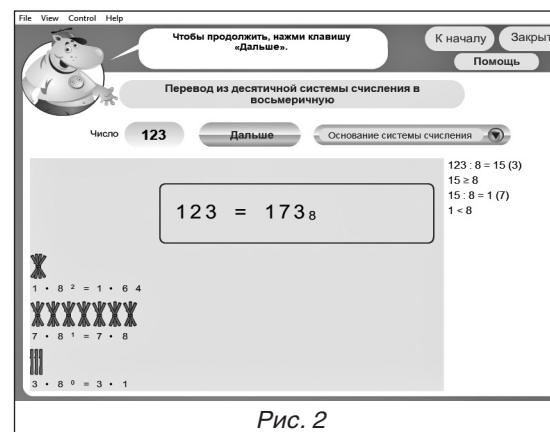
File View Control Help

Чтобы продолжить, нажми клавишу «Дальше».

К началу

Закрыт

Помощь

Перевод из десятичной системы счисления в восьмеричную

Число 123

Дальше

Основание системы счисления

$123 = 173_8$

123 : 8 = 15 (3)
15 ≥ 8
15 : 8 = 1 (7)
1 < 8

$1 \cdot 8^2 = 1 \cdot 64$

$7 \cdot 8^1 = 7 \cdot 8$

$3 \cdot 8^0 = 3 \cdot 1$

Рис. 2